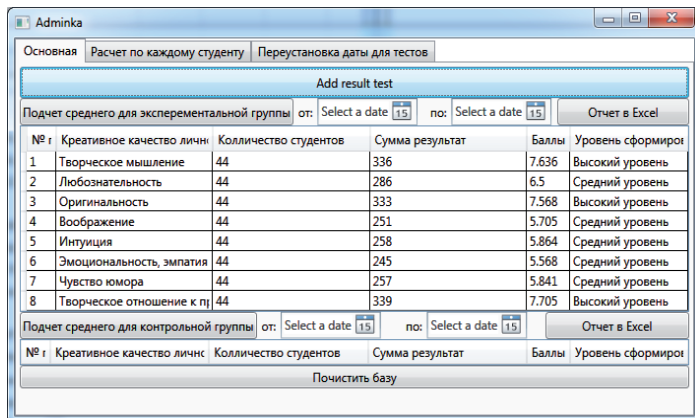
Adminka

Основная | Расчет по каждому студенту | Переустановка даты для тестов

Add result test

Подчет среднего для эксперементальной группы | от: Select a date 15 | по: Select a date 15 | Отчет в Excel

| № г | Креативное качество личн | Колличество студентов | Сумма результат | Баллы | Уровень сформиро |
|---|---|---|---|---|---|
| 1 | Творческое мышление | 44 | 336 | 7.636 | Высокий уровень |
| 2 | Любознательность | 44 | 286 | 6.5 | Средний уровень |
| 3 | Оригинальность | 44 | 333 | 7.568 | Высокий уровень |
| 4 | Воображение | 44 | 251 | 5.705 | Средний уровень |
| 5 | Интуиция | 44 | 258 | 5.864 | Средний уровень |
| 6 | Эмоциональность, эмпатия | 44 | 245 | 5.568 | Средний уровень |
| 7 | Чувство юмора | 44 | 257 | 5.841 | Средний уровень |
| 8 | Творческое отношение к пр | 44 | 339 | 7.705 | Высокий уровень |

Подчет среднего для контрольной группы | от: Select a date 15 | по: Select a date 15 | Отчет в Excel

| № г | Креативное качество личн | Колличество студентов | Сумма результат | Баллы | Уровень сформиро |
|---|---|---|---|---|---|

Почистить базу